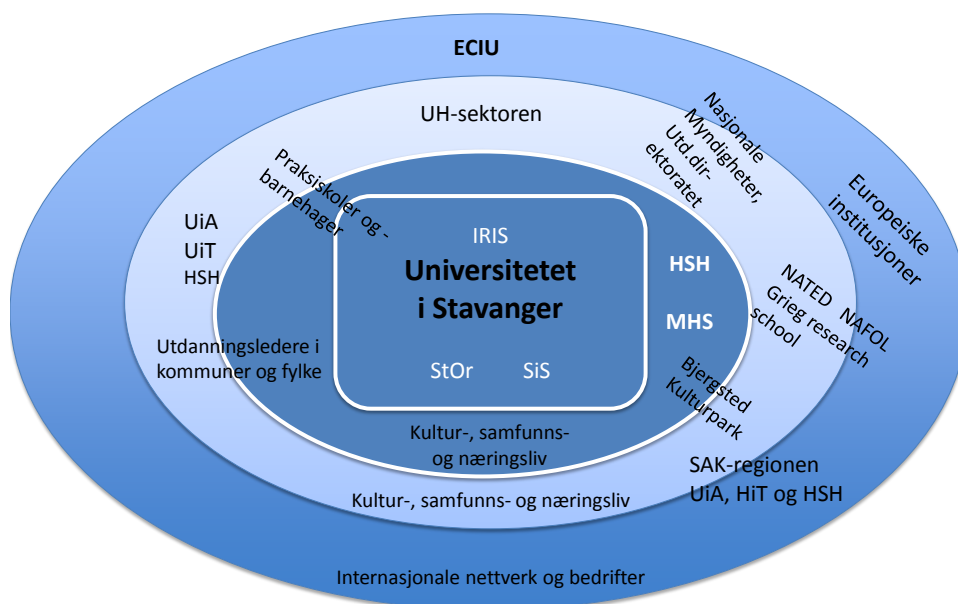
ECIU

UH-sektoren

Nasjonale Myndigheter, Utd.dir-ektoratet

Europeiske institusjoner

Praksiskoler og -barnehager

UiA
UiT
HSH

IRIS

Universitetet i Stavanger

HSH

MHS

StOr SiS

NATED NAFOL Grieg research school

Utdanningsledere i kommuner og fylke

Bjergsted Kulturpark

Kultur-, samfunns- og næringsliv

SAK-regionen UiA, HiT og HSH

Kultur-, samfunns- og næringsliv

Internasjonale nettverk og bedrifter